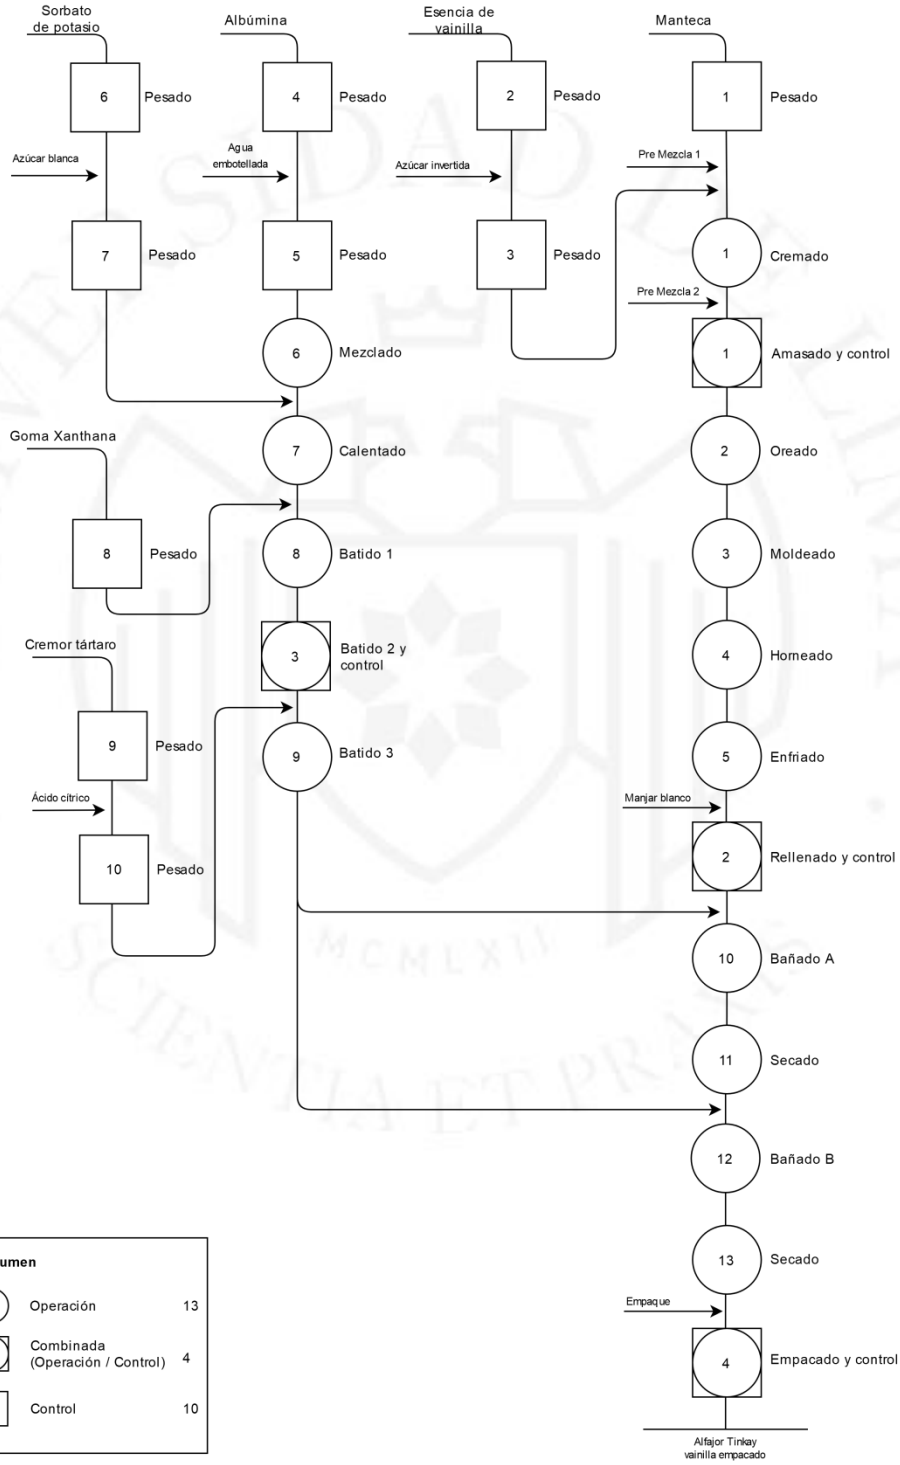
Sorbato de potasio

6 Pesado

Azúcar blanca

7 Pesado

Albúmina

4 Pesado

Agua embotellada

5 Pesado

6 Mezclado

7 Calentado

Goma Xanthana

8 Pesado

8 Batido 1

3 Batido 2 y control

Cremor tártaro

9 Pesado

Ácido cítrico

10 Pesado

9 Batido 3

Esencia de vainilla

2 Pesado

Azúcar invertida

3 Pesado

Manteca

1 Pesado

Pre Mezcla 1

1 Cremado

Pre Mezcla 2

1 Amasado y control

2 Oreado

3 Moldeado

4 Horneado

5 Enfriado

Manjar blanco

2 Rellenado y control

10 Bañado A

11 Secado

12 Bañado B

13 Secado

Empaque

4 Empacado y control

Alfajor Tinkay vainilla empacado

umen

| | | |
|---|---|---|
| | Operación | 13 |
| | Combinada (Operación / Control) | 4 |
| | Control | 10 |

MCMLXII